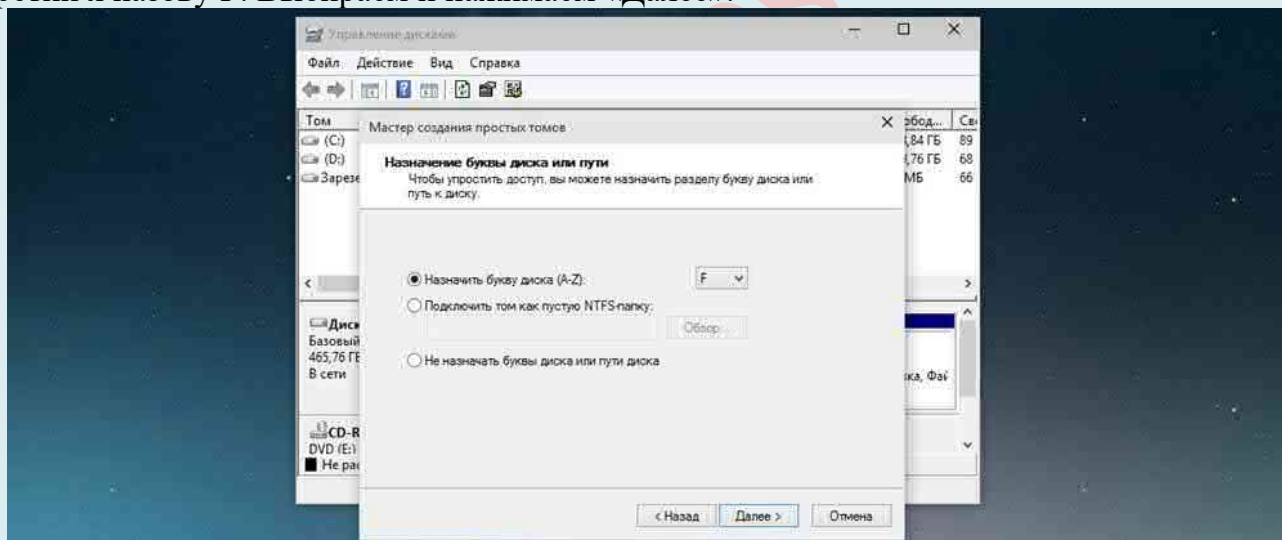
Управление дисками

Файл Действие Вид Справка

Том
(C:)
(D:)
Зарезе

Своб... Св
,84 ГБ 89
,76 ГБ 68
МБ 66

Мастер создания простых томов

Назначение буквы диска или пути
Чтобы упростить доступ, вы можете назначить разделу букву диска или путь к диску.

Назначить букву диска (A-Z): F

Подключить том как пустую NTFS-папку:

Обзор...

Не назначать буквы диска или пути диска

Диск
Базовый
465,76 ГБ
В сети

ка, Фай

CD-R
DVD (E:)
Не ра

< Назад Далее > Отмена